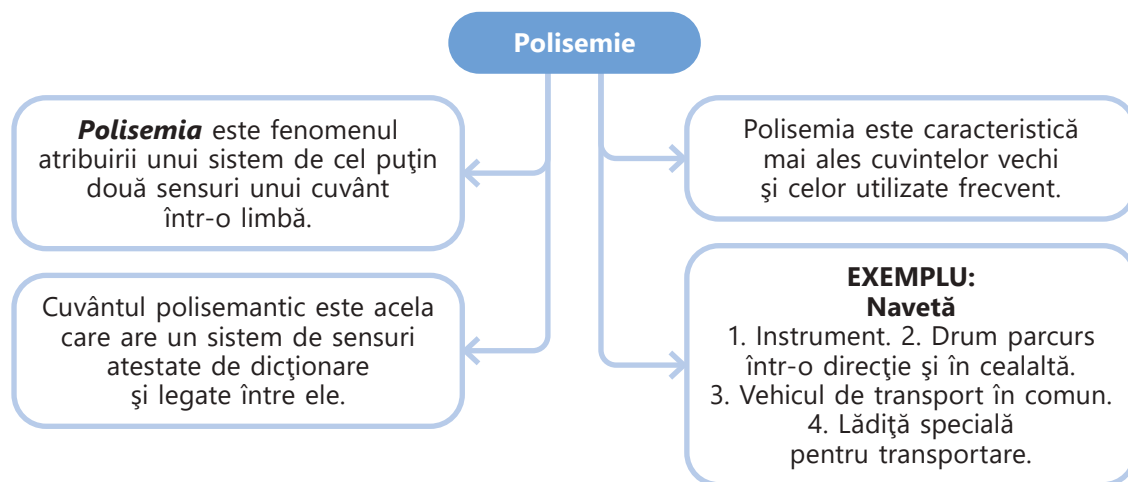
**Polisemie**

***Polisemia*** este fenomenul atribuirii unui sistem de cel puţin două sensuri unui cuvânt într-o limbă.

Polisemia este caracteristică mai ales cuvintelor vechi şi celor utilizate frecvent.

Cuvântul polisemantic este acela care are un sistem de sensuri atestate de dicţionare şi legate între ele.

**EXEMPLU:**
**Navetă**
1. Instrument. 2. Drum parcurs într-o direcţie şi în cealaltă. 3. Vehicul de transport în comun. 4. Lădiţă specială pentru transportare.